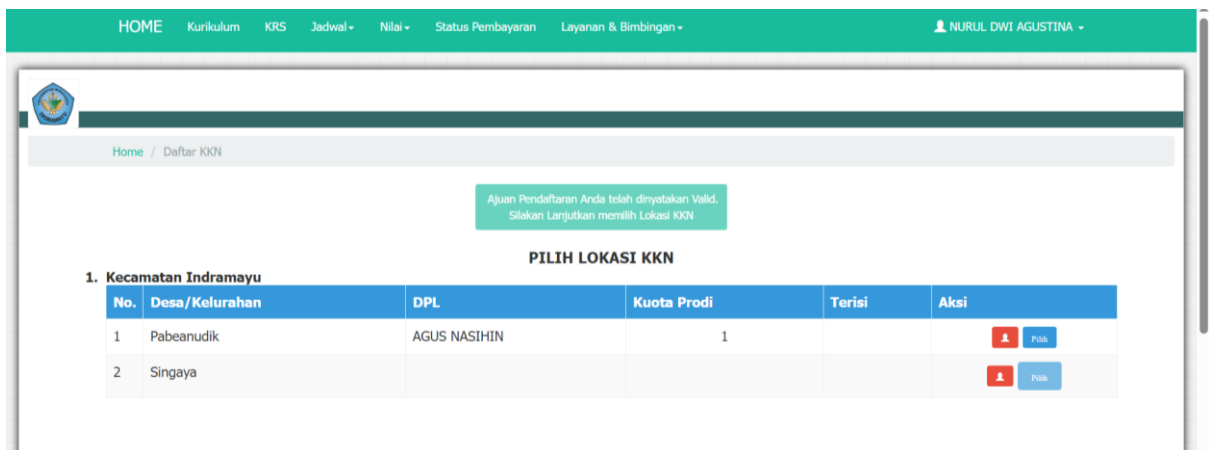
HOME Kurikulum KRS Jadwal Nilai Status Pembayaran Layanan & Bimbingan NURUL DWI AGUSTINA

Home / Daftar KKN

Ajuan Pendaftaran Anda telah dinyatakan Valid. Silakan Lanjutkan memilih Lokasi KKN

PILIH LOKASI KKN

1. Kecamatan Indramayu

| No. | Desa/Kelurahan | DPL | Kuota Prodi | Terisi | Aksi |
|---|---|---|---|---|---|
| 1 | Pabeanudik | AGUS NASIHIN | 1 | | Pilih |
| 2 | Singaya | | | | Pilih |